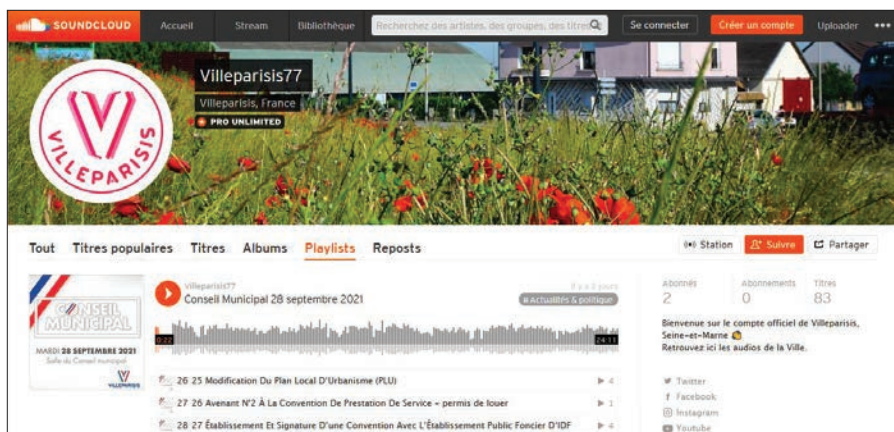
SOUNDCLOUD Accueil Stream Bibliothèque Recherchez des artistes, des groupes, des titres Se connecter Créer un compte Uploader •••

VILLEPARISIS

Villeparisis77
Villeparisis, France
PRO UNLIMITED

Tout Titres populaires Titres Albums Playlists Reposts

Station Suivre Partager

CONSEIL MUNICIPAL
MARDI 28 SEPTEMBRE 2021
Salle du Conseil municipal
VILLEPARISIS

Villeparisis77
Conseil Municipal 28 septembre 2021
il y a 8 jours
# Actualités & politique
0:22
24:11

26 25 Modification Du Plan Local D'Urbanisme (PLU) ▶ 4
27 26 Avenant N°2 À La Convention De Prestation De Service « permis de louer ▶ 1
28 27 Établissement Et Signature D'une Convention Avec L'Établissement Public Foncier D'IDF ▶ 4

Abonnés
2
Abonnements
0
Titres
83

Bienvenue sur le compte officiel de Villeparisis, Seine-et-Marne
Retrouvez ici les audios de la Ville.

Twitter
Facebook
Instagram
Youtube